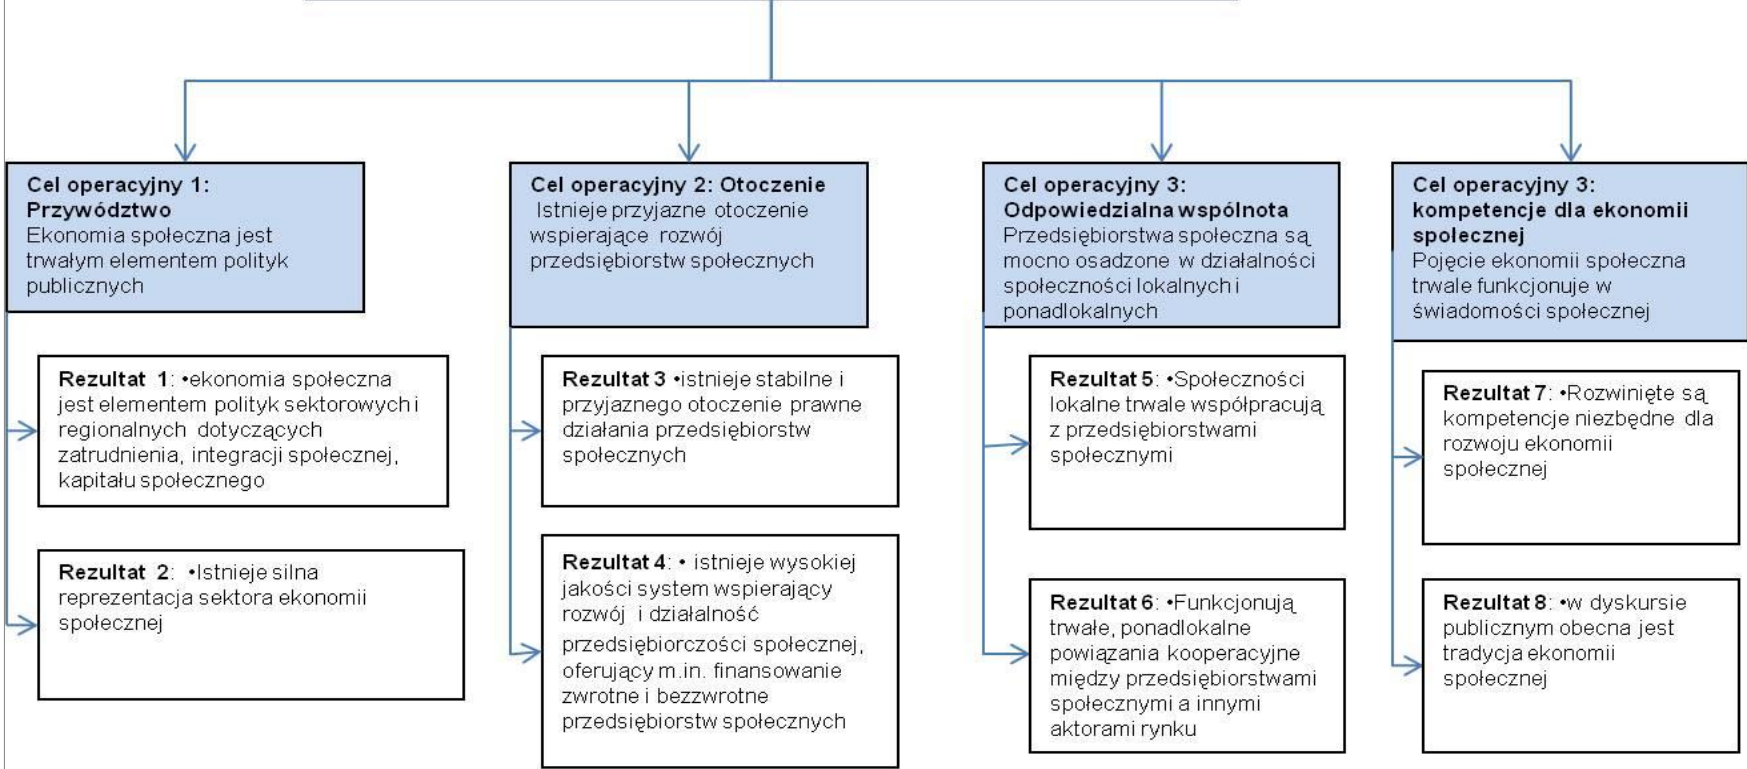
**Cel operacyjny 1: Przywództwo**
Ekonomia społeczna jest trwałym elementem polityk publicznych

**Rezultat 1**: •ekonomia społeczna jest elementem polityk sektorowych i regionalnych dotyczących zatrudnienia, integracji społecznej, kapitału społecznego

**Rezultat 2**: •Istnieje silna reprezentacja sektora ekonomii społecznej

**Cel operacyjny 2: Otoczenie**
Istnieje przyjazne otoczenie wspierające rozwój przedsiębiorstw społecznych

**Rezultat 3** •istnieje stabilne i przyjaznego otoczenie prawne działania przedsiębiorstw społecznych

**Rezultat 4**: • istnieje wysokiej jakości system wspierający rozwój i działalność przedsiębiorczości społecznej, oferujący m.in. finansowanie zwrotne i bezzwrotne przedsiębiorstw społecznych

**Cel operacyjny 3: Odpowiedzialna wspólnota**
Przedsiębiorstwa społeczna są mocno osadzone w działalności społeczności lokalnych i ponadlokalnych

**Rezultat 5**: •Społeczności lokalne trwale współpracują z przedsiębiorstwami społecznymi

**Rezultat 6**: •Funkcjonują trwałe, ponadlokalne powiązania kooperacyjne między przedsiębiorstwami społecznymi a innymi aktorami rynku

**Cel operacyjny 3: kompetencje dla ekonomii społecznej**
Pojęcie ekonomii społeczna trwale funkcjonuje w świadomości społecznej

**Rezultat 7**: •Rozwinięte są kompetencje niezbędne dla rozwoju ekonomii społecznej

**Rezultat 8**: •w dyskursie publicznym obecna jest tradycja ekonomii społecznej